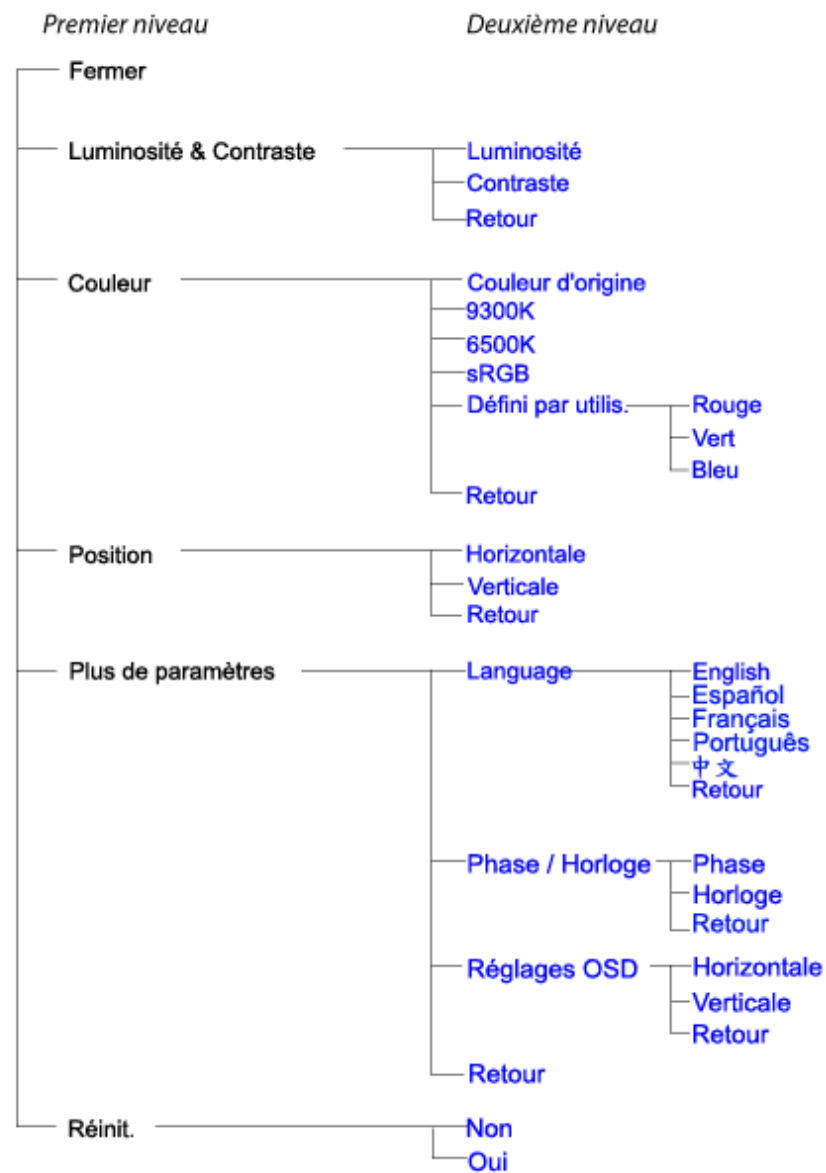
Premier niveau

Deuxième niveau

Fermer

Luminosité & Contraste

Luminosité
Contraste
Retour

Couleur

Couleur d'origine
9300K
6500K
sRGB
Défini par utilis.
Rouge
Vert
Bleu
Retour

Position

Horizontale
Verticale
Retour

Plus de paramètres

Language
English
Español
Français
Português
中文
Retour

Phase / Horloge
Phase
Horloge
Retour

Réglages OSD
Horizontale
Verticale
Retour

Retour

Réinit.

Non
Oui